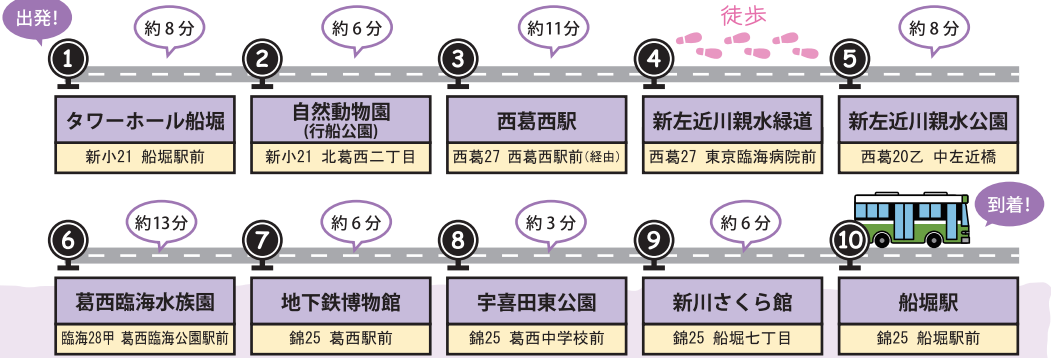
出発!

約８分

約６分

約11分

徒歩

約８分

①
タワーホール船堀
新小21 船堀駅前

②
自然動物園
(行船公園)
新小21 北葛西二丁目

③
西葛西駅
西葛27 西葛西駅前(経由)

④
新左近川親水緑道
西葛27 東京臨海病院前

⑤
新左近川親水公園
西葛20乙 中左近橋

約13分

約６分

約３分

約６分

到着!

⑥
葛西臨海水族園
臨海28甲 葛西臨海公園駅前

⑦
地下鉄博物館
錦25 葛西駅前

⑧
宇喜田東公園
錦25 葛西中学校前

⑨
新川さくら館
錦25 船堀七丁目

⑩
船堀駅
錦25 船堀駅前